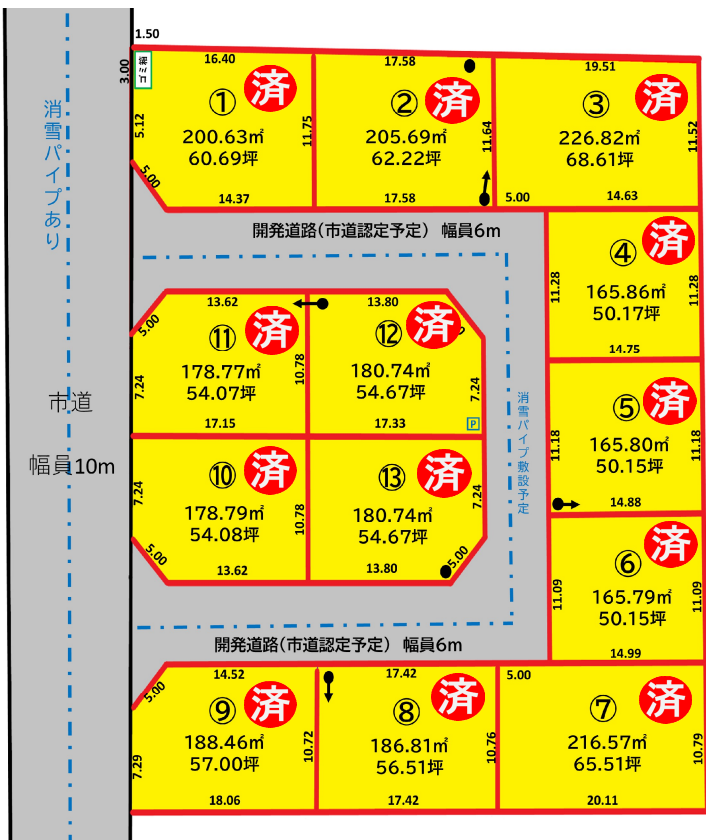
1.50
3.00
ゴミ箱
消雪パイプあり
16.40
①
済
5.12
200.63㎡
60.69坪
11.75
5.00
14.37
17.58
②
済
205.69㎡
62.22坪
11.64
17.58
19.51
③
済
226.82㎡
68.61坪
11.52
5.00
14.63
開発道路(市道認定予定) 幅員6m
④
済
11.28
165.86㎡
50.17坪
11.28
14.75
13.62
5.00
⑪
済
178.77㎡
54.07坪
7.24
10.78
17.15
13.80
⑫
済
180.74㎡
54.67坪
7.24
17.33
P
消雪パイプ敷設予定
⑤
済
11.18
165.80㎡
50.15坪
11.18
14.88
市道
幅員10m
⑩
済
7.24
178.79㎡
54.08坪
10.78
5.00
13.62
⑬
済
180.74㎡
54.67坪
7.24
5.00
13.80
⑥
済
11.09
165.79㎡
50.15坪
11.09
14.99
開発道路(市道認定予定) 幅員6m
14.52
5.00
⑨
済
188.46㎡
57.00坪
7.29
10.72
18.06
17.42
⑧
済
186.81㎡
56.51坪
10.76
17.42
5.00
⑦
済
216.57㎡
65.51坪
10.79
20.11